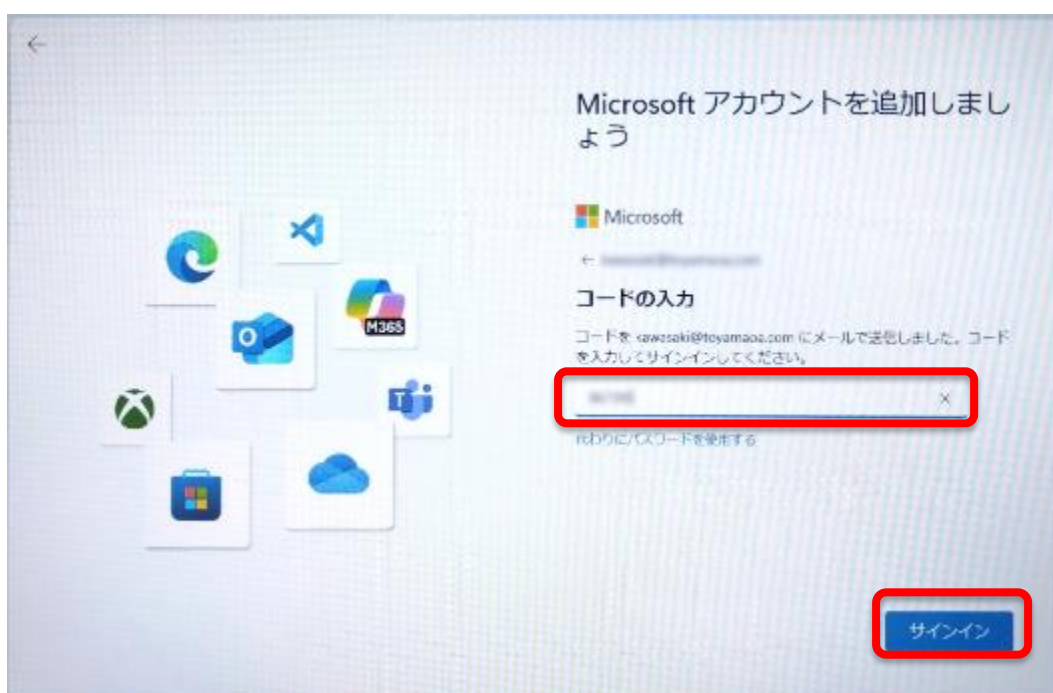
Microsoft アカウントを追加しましょう

Microsoft

← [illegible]

コードの入力

コードを sawasaki@toyamaoa.com にメールで送信しました。コードを入力してサインインしてください。

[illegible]

代わりにパスワードを使用する

M365

サインイン